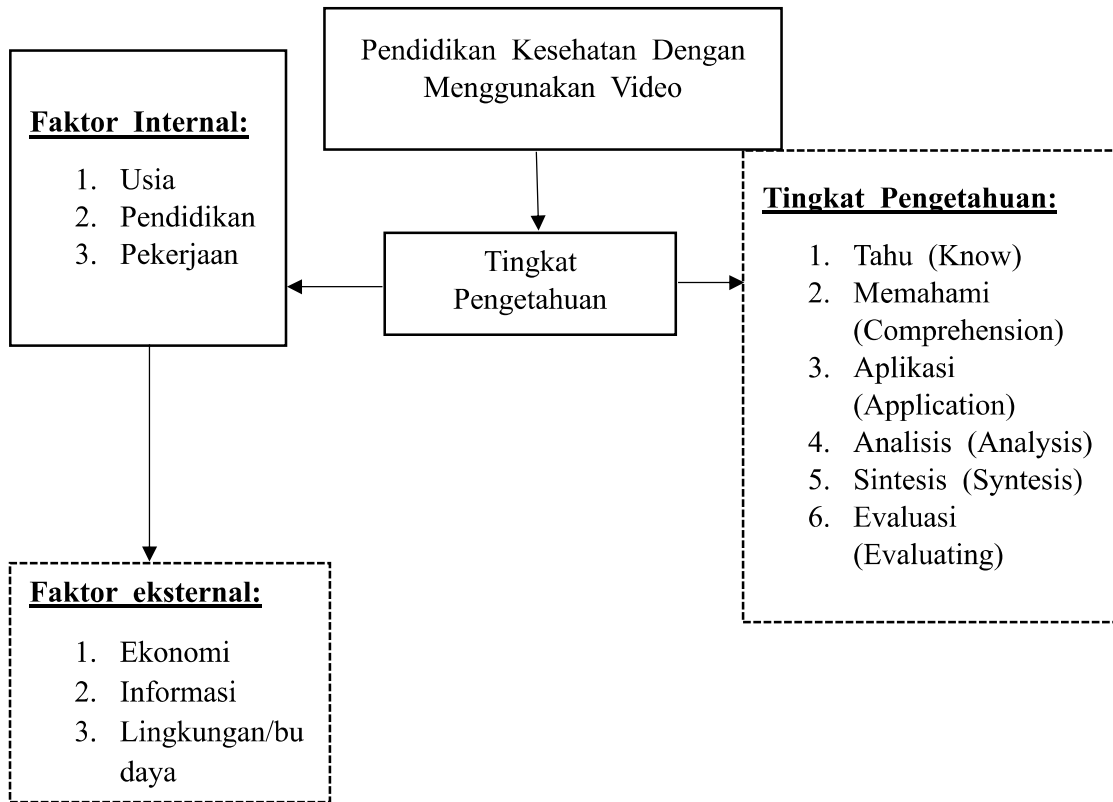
Pendidikan Kesehatan Dengan Menggunakan Video

Faktor Internal:

1. Usia
2. Pendidikan
3. Pekerjaan

Tingkat Pengetahuan

Tingkat Pengetahuan:

1. Tahu (Know)
2. Memahami (Comprehension)
3. Aplikasi (Application)
4. Analisis (Analysis)
5. Sintesis (Syntesis)
6. Evaluasi (Evaluating)

Faktor eksternal:

1. Ekonomi
2. Informasi
3. Lingkungan/bu daya